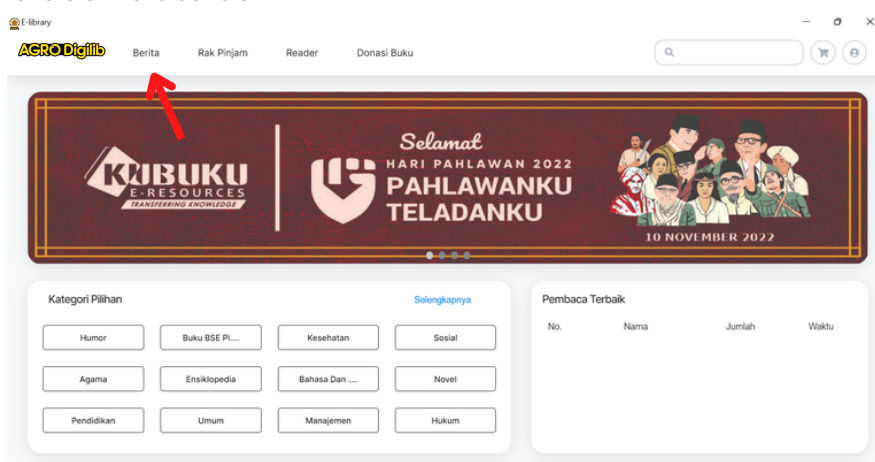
E-library

AGRO Digilib Berita Rak Pinjam Reader Donasi Buku

KUBUKU
E-RESOURCES
TRANSFERRING KNOWLEDGE

Selamat
HARI PAHLAWAN 2022
PAHLAWANKU
TELADANKU
10 NOVEMBER 2022

Kategori Pilihan Selengkapnya

| Humor | Buku BSE Pi.... | Kesehatan | Sosial |
|---|---|---|---|
| Agama | Ensiklopedia | Bahasa Dan .... | Novel |
| Pendidikan | Umum | Manajemen | Hukum |

Pembaca Terbaik

| No. | Nama | Jumlah | Waktu |
|---|---|---|---|